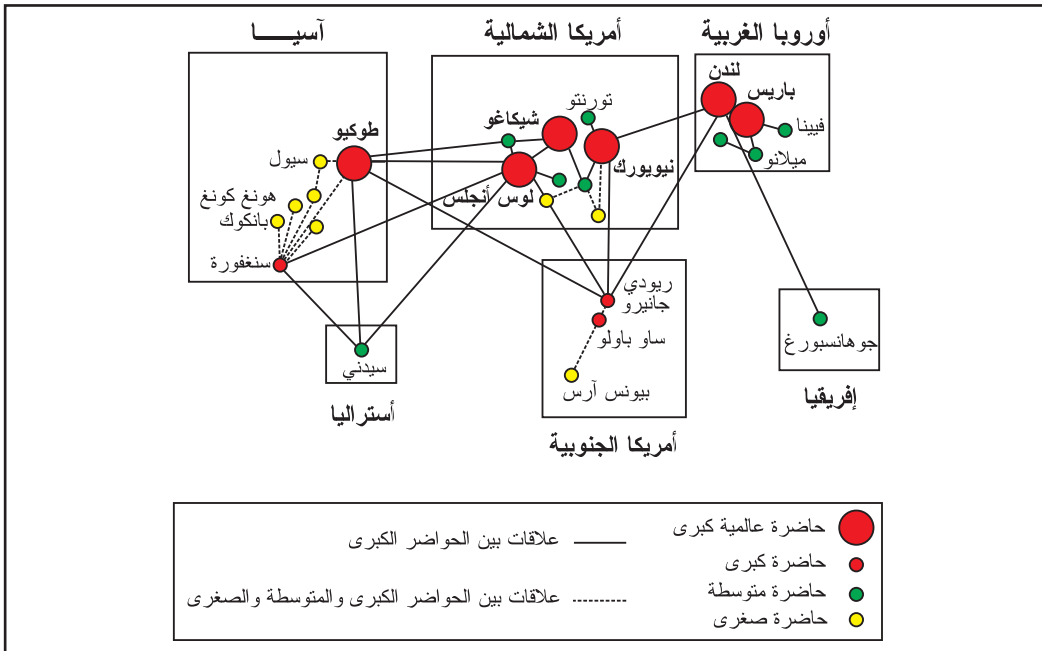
آسيـــا
أمريكا الشمالية
أوروبا الغربية
طوكيو
سيول
هونغ كونغ
بانكوك
سنغفورة
شيكاغو
تورنتو
نيويورك
لوس أنجلس
لندن
باريس
فيينا
ميلانو
ريودي جانيرو
ساو باولو
بيونس آرس
سيدني
أستراليا
أمريكا الجنوبية
جوهانسبورغ
إفريقيا

حاضرة عالمية كبرى
حاضرة كبرى
حاضرة متوسطة
حاضرة صغرى
علاقات بين الحواضر الكبرى
علاقات بين الحواضر الكبرى والمتوسطة والصغرى